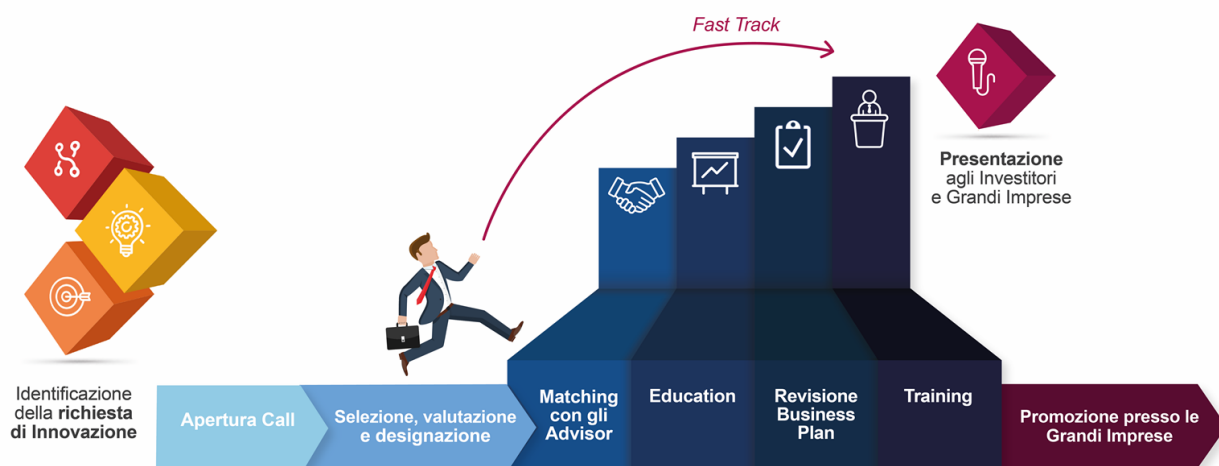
Fast Track

Presentazione agli Investitori e Grandi Imprese

Identificazione della richiesta di Innovazione

Apertura Call

Selezione, valutazione e designazione

Matching con gli Advisor

Education

Revisione Business Plan

Training

Promozione presso le Grandi Imprese